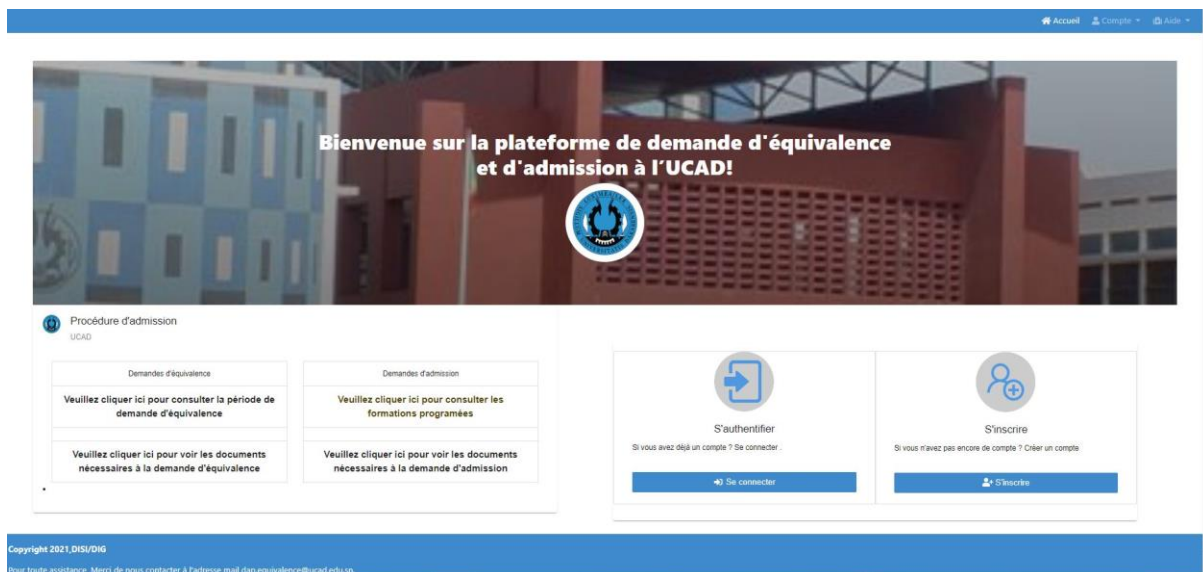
Accueil Compte ▾ Aide ▾

Bienvenue sur la plateforme de demande d'équivalence et d'admission à l'UCAD!

Procédure d'admission
UCAD

| Demandes d'équivalence | Demandes d'admission |
|---|---|
| Veuillez cliquer ici pour consulter la période de demande d'équivalence | Veuillez cliquer ici pour consulter les formations programées |
| Veuillez cliquer ici pour voir les documents nécessaires à la demande d'équivalence | Veuillez cliquer ici pour voir les documents nécessaires à la demande d'admission |

•

S'authentifier
Si vous avez déjà un compte ? Se connecter .
Se connecter

S'inscrire
Si vous n'avez pas encore de compte ? Créer un compte
S'inscrire

Copyright 2021,DISI/DIG
Pour toute assistance, Merci de nous contacter à l'adresse mail dap.equivalence@ucad.edu.sn